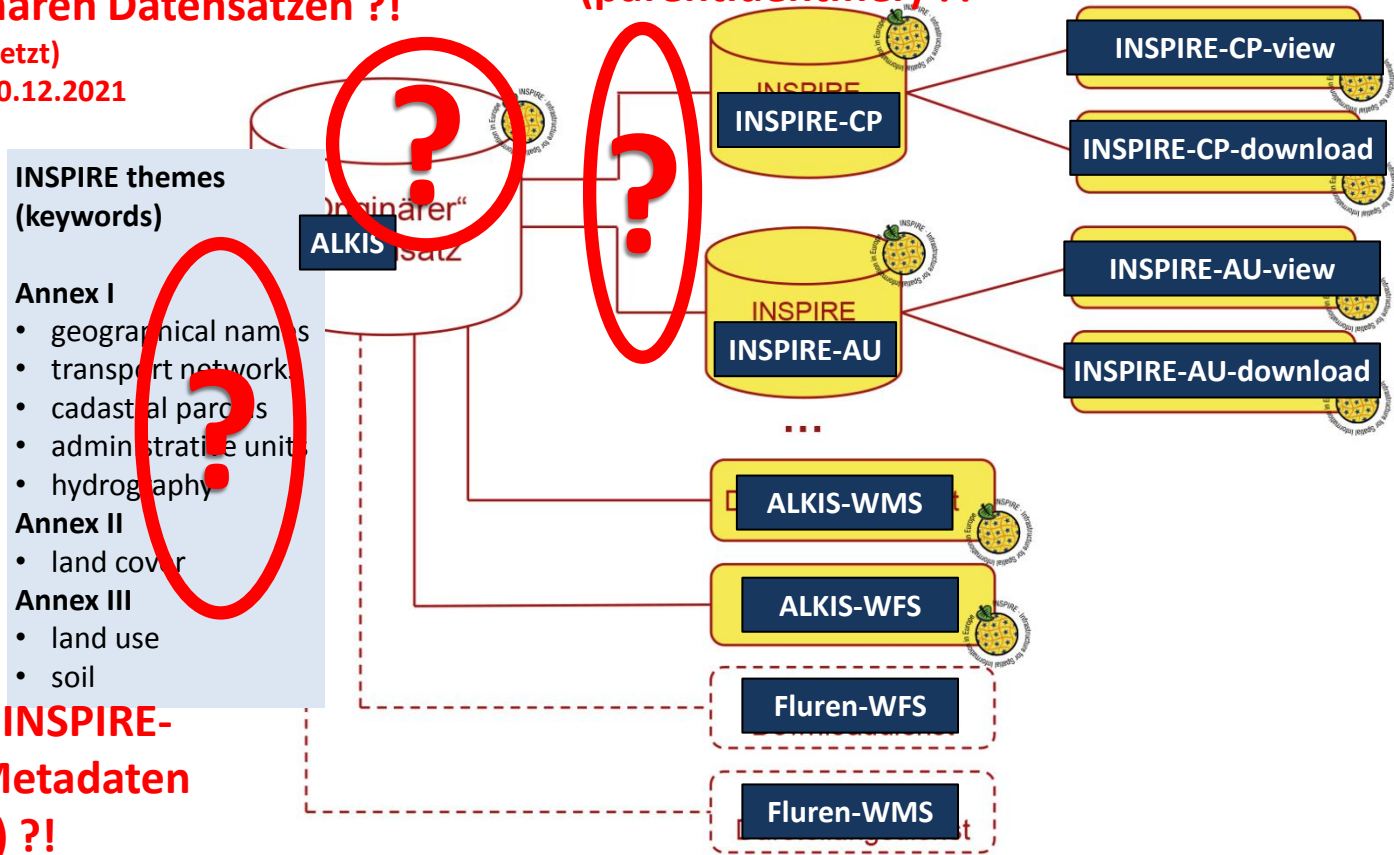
ären Datensätzen ?!
etzt)
0.12.2021

INSPIRE themes (keywords)

Annex I
• geographical names
• transport networks
• cadastral parcels
• administrative units
• hydrography
Annex II
• land cover
Annex III
• land use
• soil

INSPIRE-
Metadaten
) ?!

?
?
?

„Originärer“
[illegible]satz
ALKIS

INSPIRE
INSPIRE-CP
INSPIRE-CP-view
INSPIRE-CP-download

INSPIRE
INSPIRE-AU
INSPIRE-AU-view
INSPIRE-AU-download

...

ALKIS-WMS
ALKIS-WFS
Fluren-WFS
Fluren-WMS